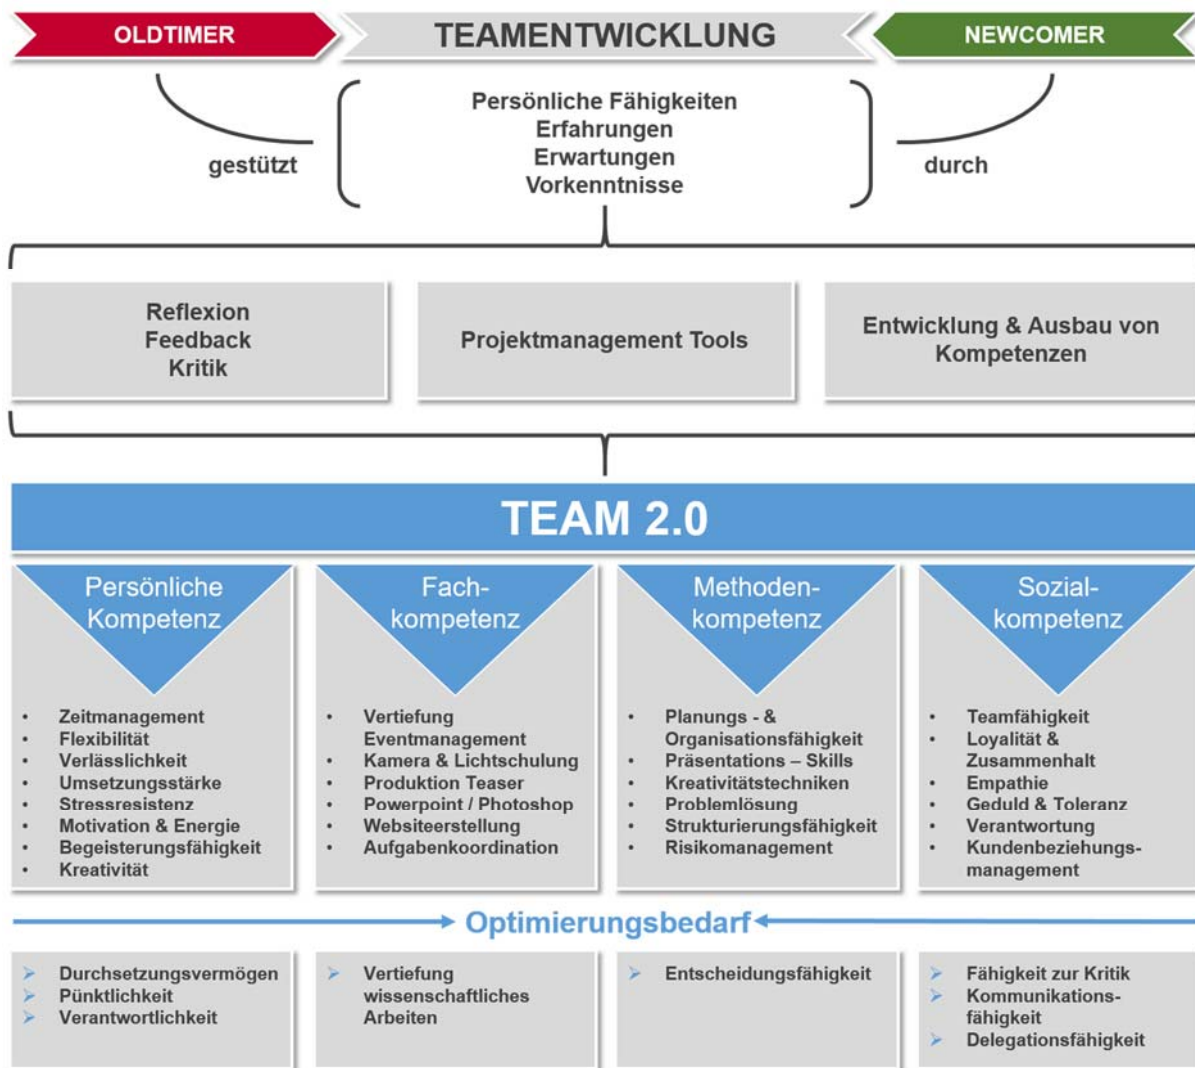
OLDTIMER

TEAMENTWICKLUNG

NEWCOMER

gestützt

Persönliche Fähigkeiten
Erfahrungen
Erwartungen
Vorkenntnisse

durch

Reflexion
Feedback
Kritik

Projektmanagement Tools

Entwicklung & Ausbau von Kompetenzen

TEAM 2.0

Persönliche Kompetenz

- Zeitmanagement
- Flexibilität
- Verlässlichkeit
- Umsetzungsstärke
- Stressresistenz
- Motivation & Energie
- Begeisterungsfähigkeit
- Kreativität

Fachkompetenz

- Vertiefung Eventmanagement
- Kamera & Lichtschulung
- Produktion Teaser
- Powerpoint / Photoshop
- Websiteerstellung
- Aufgabenkoordination

Methodenkompetenz

- Planungs - & Organisationsfähigkeit
- Präsentations – Skills
- Kreativitätstechniken
- Problemlösung
- Strukturierungsfähigkeit
- Risikomanagement

Sozialkompetenz

- Teamfähigkeit
- Loyalität & Zusammenhalt
- Empathie
- Geduld & Toleranz
- Verantwortung
- Kundenbeziehungsmanagement

Optimierungsbedarf

- Durchsetzungsvermögen
- Pünktlichkeit
- Verantwortlichkeit

- Vertiefung wissenschaftliches Arbeiten

- Entscheidungsfähigkeit

- Fähigkeit zur Kritik
- Kommunikationsfähigkeit
- Delegationsfähigkeit